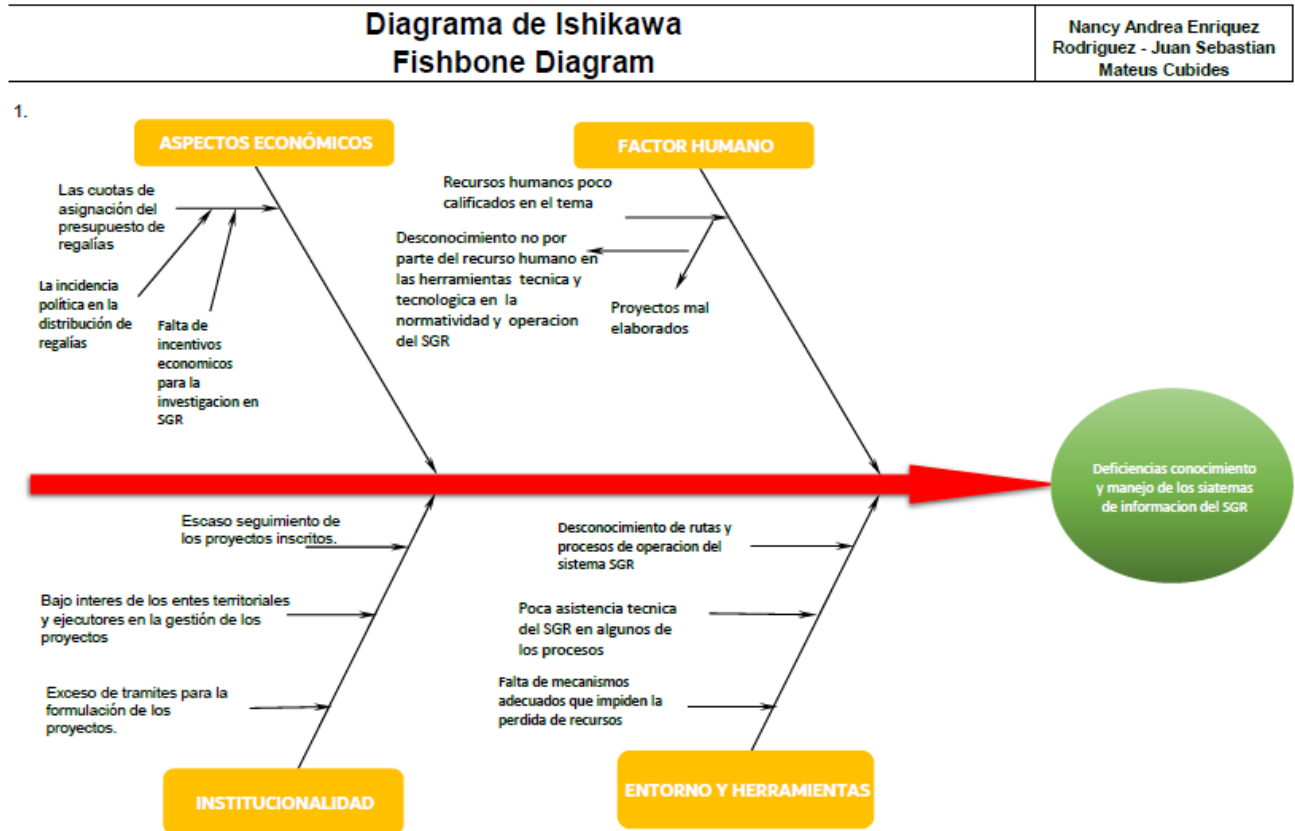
Diagrama de Ishikawa
Fishbone Diagram

Nancy Andrea Enriquez Rodriguez - Juan Sebastian Mateus Cubides

1.

ASPECTOS ECONÓMICOS

Las cuotas de asignación del presupuesto de regalías

La incidencia política en la distribución de regalías

Falta de incentivos economicos para la investigacion en SGR

FACTOR HUMANO

Recursos humanos poco calificados en el tema

Desconocimiento no por parte del recurso humano en las herramientas tecnica y tecnologica en la normatividad y operacion del SGR

Proyectos mal elaborados

Deficiencias conocimiento y manejo de los siatemas de informacion del SGR

Escaso seguimiento de los proyectos inscritos.

Bajo interes de los entes territoriales y ejecutores en la gestión de los proyectos

Exceso de tramites para la formulación de los proyectos.

INSTITUCIONALIDAD

Desconocimiento de rutas y procesos de operacion del sistema SGR

Poca asistencia tecnica del SGR en algunos de los procesos

Falta de mecanismos adecuados que impiden la perdida de recursos

ENTORNO Y HERRAMIENTAS